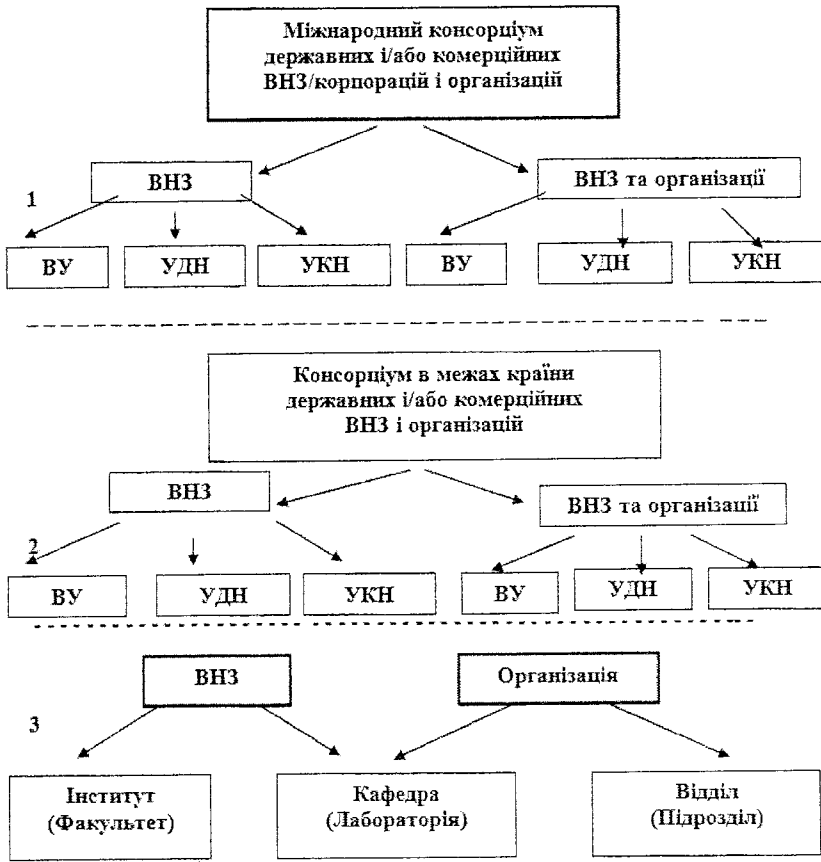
Міжнародний консорціум державних і/або комерційних ВНЗ/корпорацій і організацій

ВНЗ

ВНЗ та організації

1

ВУ

УДН

УКН

ВУ

УДН

УКН

Консорціум в межах країни державних і/або комерційних ВНЗ і організацій

ВНЗ

ВНЗ та організації

2

ВУ

УДН

УКН

ВУ

УДН

УКН

ВНЗ

Організація

3

Інститут (Факультет)

Кафедра (Лабораторія)

Відділ (Підрозділ)